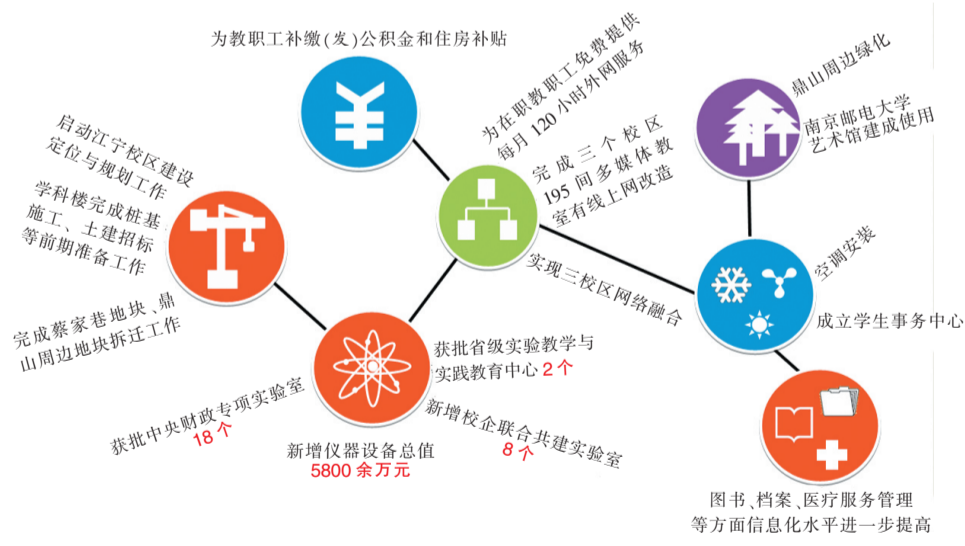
为教职工补缴(发)公积金和住房补贴

为在职教职工免费提供每月 120 小时外网服务

完成三个校区 195 间多媒体教室有线上网改造

实现三校区网络融合

鼎山周边绿化

南京邮电大学艺术馆建成使用

空调安装

成立学生事务中心

图书、档案、医疗服务管理等方面信息化水平进一步提高

启动江宁校区建设定位与规划工作

学科楼完成桩基施工、土建招标等前期准备工作

完成蔡家巷地块、鼎山周边地块拆迁工作

获批中央财政专项实验室 18 个

新增仪器设备总值 5800 余万元

获批省级实验教学与实践教育中心 2 个

新增校企联合共建实验室 8 个